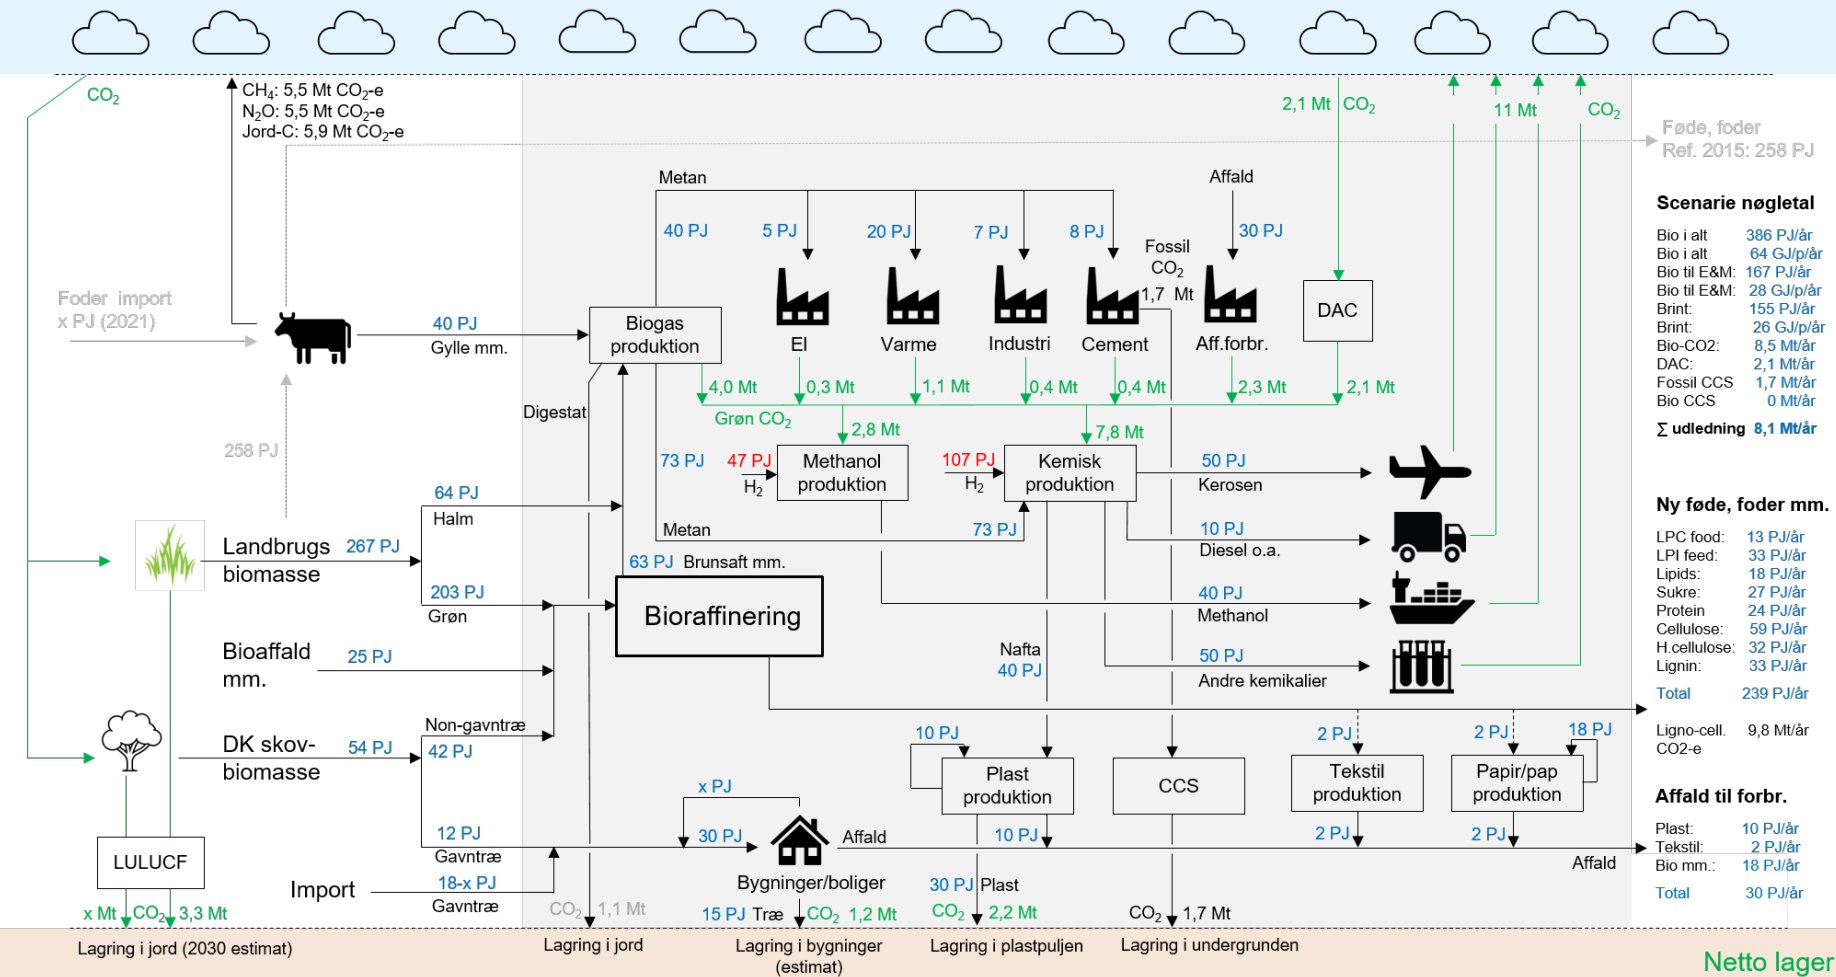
$CO_2$

$CH_4$: 5,5 Mt $CO_2$-e
$N_2O$: 5,5 Mt $CO_2$-e
Jord-C: 5,9 Mt $CO_2$-e

2,1 Mt $CO_2$

11 Mt

$CO_2$

Føde, foder
Ref. 2015: 258 PJ

Metan

Affald

40 PJ

5 PJ

20 PJ

7 PJ

8 PJ

Fossil $CO_2$

30 PJ

1,7 Mt

DAC

El

Varme

Industri

Cement

Aff.forbr.

Foder import
x PJ (2021)

40 PJ
Gylle mm.

Biogas produktion

4,0 Mt

0,3 Mt

1,1 Mt

0,4 Mt

0,4 Mt

2,3 Mt

2,1 Mt

Grøn $CO_2$

2,8 Mt

7,8 Mt

Digestat

258 PJ

73 PJ

47 PJ
$H_2$

Methanol produktion

107 PJ
$H_2$

Kemisk produktion

50 PJ
Kerosen

64 PJ
Halm

Metan

73 PJ

10 PJ
Diesel o.a.

Landbrugs biomasse

267 PJ

63 PJ Brunsaft mm.

203 PJ
Grøn

Bioraffinering

40 PJ
Methanol

Bioaffald mm.

25 PJ

Nafta
40 PJ

50 PJ
Andre kemikalier

Non-gavntræ

DK skov-biomasse

54 PJ

42 PJ

10 PJ

Plast produktion

CCS

2 PJ

Tekstil produktion

2 PJ

18 PJ

Papir/pap produktion

x PJ

30 PJ

Affald

12 PJ
Gavntræ

10 PJ

2 PJ

2 PJ

Affald

LULUCF

Import

18-x PJ
Gavntræ

Bygninger/boliger

30 PJ Plast

x Mt $CO_2$ 3,3 Mt

$CO_2$ 1,1 Mt

15 PJ Træ $CO_2$ 1,2 Mt

$CO_2$ 2,2 Mt

$CO_2$ 1,7 Mt

Lagring i jord (2030 estimat)

Lagring i jord

Lagring i bygninger (estimat)

Lagring i plastpuljen

Lagring i undergrunden

Netto lager

Scenarie nøgletal

| | |
|---|---|
| Bio i alt | 386 PJ/år |
| Bio i alt | 64 GJ/p/år |
| Bio til E&M: | 167 PJ/år |
| Bio til E&M: | 28 GJ/p/år |
| Brint: | 155 PJ/år |
| Brint: | 26 GJ/p/år |
| Bio-CO2: | 8,5 Mt/år |
| DAC: | 2,1 Mt/år |
| Fossil CCS | 1,7 Mt/år |
| Bio CCS | 0 Mt/år |
| ∑ udledning | 8,1 Mt/år |

Ny føde, foder mm.

| | |
|---|---|
| LPC food: | 13 PJ/år |
| LPI feed: | 33 PJ/år |
| Lipids: | 18 PJ/år |
| Sukre: | 27 PJ/år |
| Protein | 24 PJ/år |
| Cellulose: | 59 PJ/år |
| H.cellulose: | 32 PJ/år |
| Lignin: | 33 PJ/år |
| Total | 239 PJ/år |

Ligno-cell. CO2-e 9,8 Mt/år

Affald til forbr.

| | |
|---|---|
| Plast: | 10 PJ/år |
| Tekstil: | 2 PJ/år |
| Bio mm.: | 18 PJ/år |
| Total | 30 PJ/år |